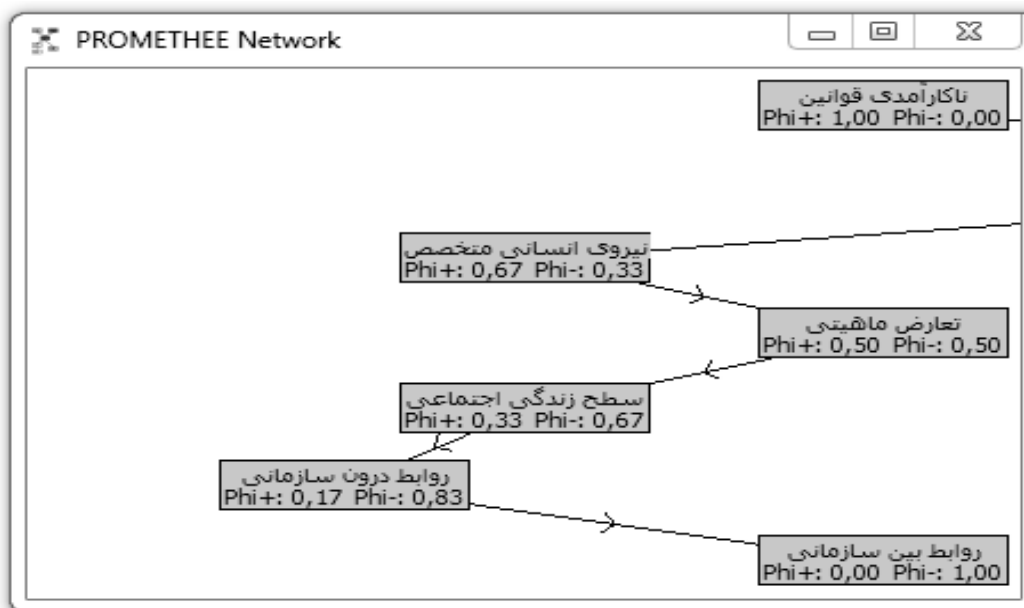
PROMETHEE Network

ناکارآمدی قوانین
Phi+: 1,00 Phi-: 0,00

نیروی انسانی متخصص
Phi+: 0,67 Phi-: 0,33

تعارض ماهیتی
Phi+: 0,50 Phi-: 0,50

سطح زندگی اجتماعی
Phi+: 0,33 Phi-: 0,67

روابط درون سازمانی
Phi+: 0,17 Phi-: 0,83

روابط بین سازمانی
Phi+: 0,00 Phi-: 1,00